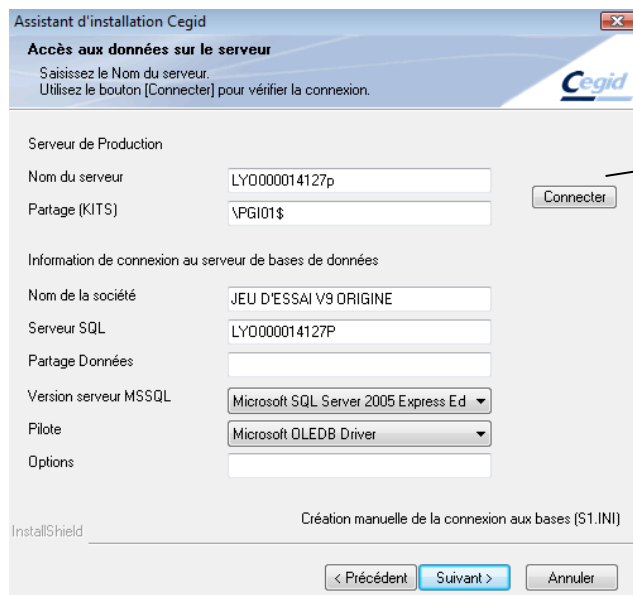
Assistant d'installation Cegid

Accès aux données sur le serveur

Saisissez le Nom du serveur.
Utilisez le bouton [Connecter] pour vérifier la connexion.

Cegid

Serveur de Production

Nom du serveur
LYO000014127p

Partage (KITS)
\PGI01$

Connecter

Information de connexion au serveur de bases de données

Nom de la société
JEU D'ESSAI V9 ORIGINE

Serveur SQL
LYO000014127P

Partage Données

Version serveur MSSQL
Microsoft SQL Server 2005 Express Ed

Pilote
Microsoft OLEDB Driver

Options

Création manuelle de la connexion aux bases (S1.INI)

InstallShield

< Précédent
Suivant >
Annuler